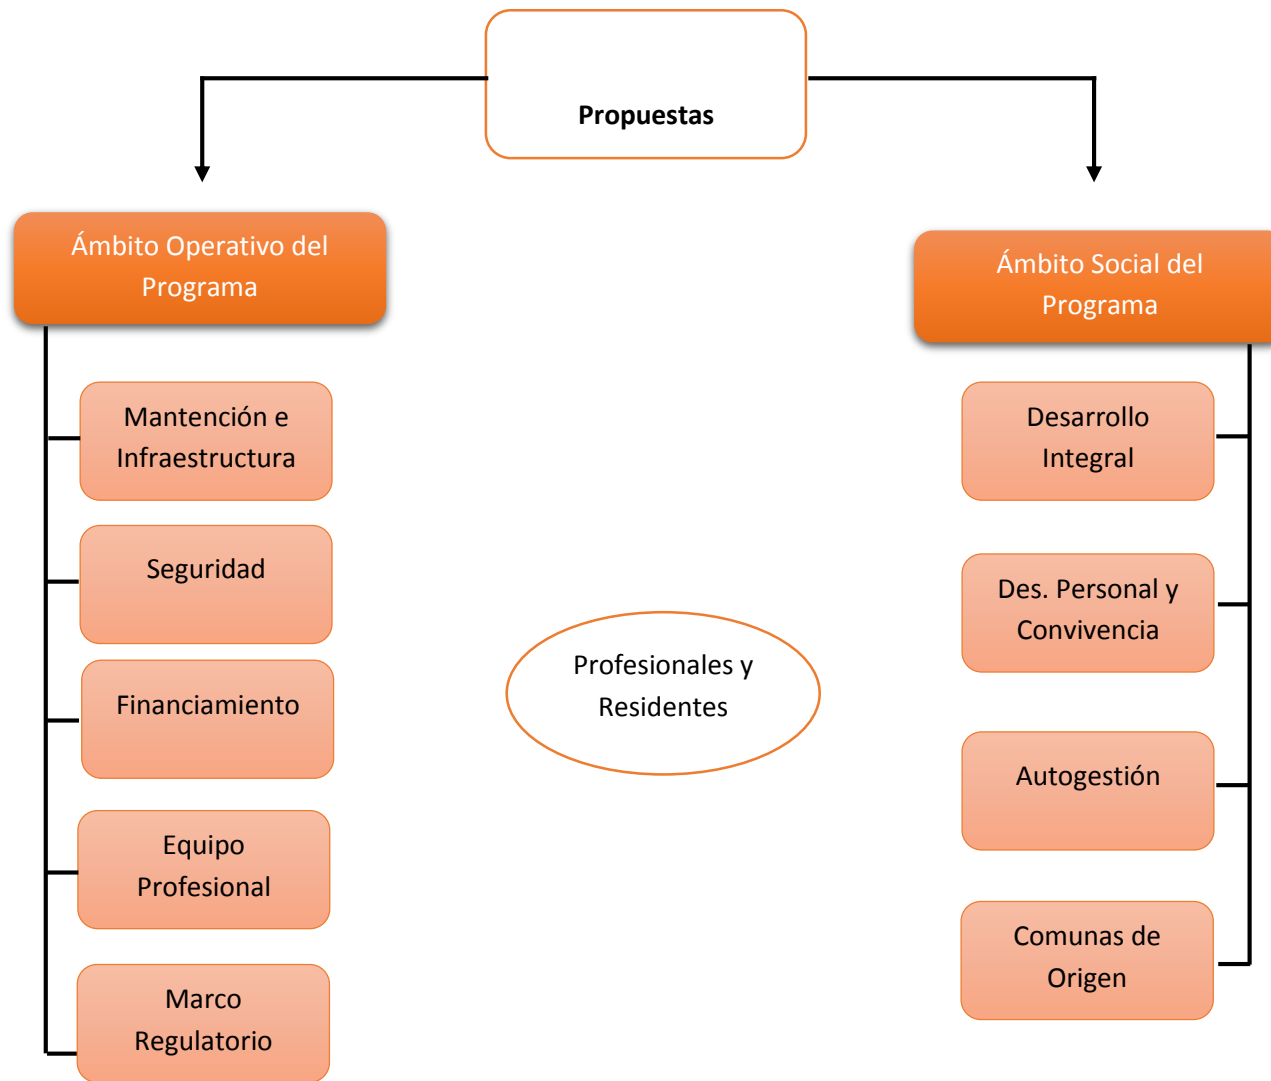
Propuestas

Ámbito Operativo del Programa

Mantención e Infraestructura

Seguridad

Financiamiento

Equipo Profesional

Marco Regulatorio

Profesionales y Residentes

Ámbito Social del Programa

Desarrollo Integral

Des. Personal y Convivencia

Autogestión

Comunas de Origen